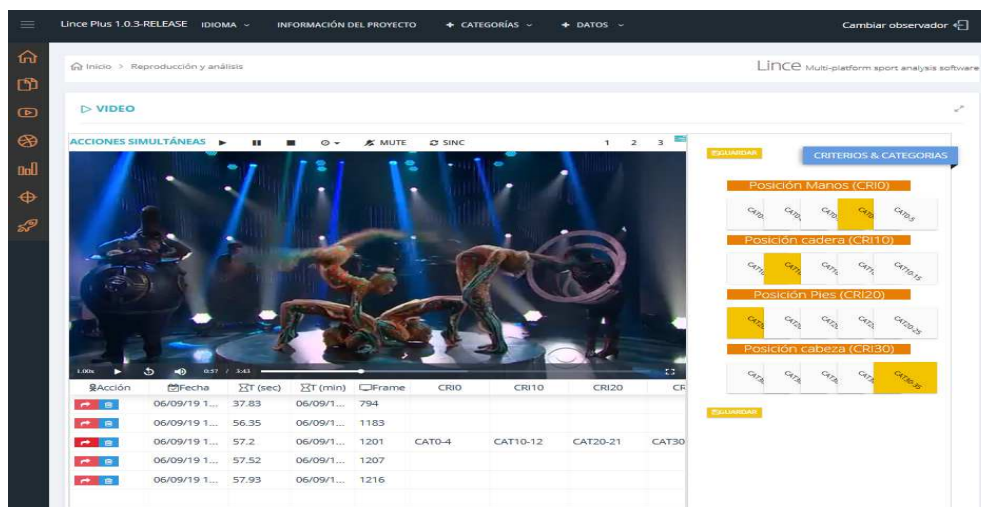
Lince Plus 1.0.3-RELEASE IDIOMA ⌄ INFORMACIÓN DEL PROYECTO ✦ CATEGORÍAS ⌄ ✦ DATOS ⌄ Cambiar observador

Inicio > Reproducción y análisis

LINCE Multi-platform sport analysis software

▷ VIDEO

ACCIONES SIMULTÁNEAS ▶ ❚❚ ■ ⊙ ⌄ MUTE SINC 1 2 3

1.00x 0:37 / 3:43

GUARDAR

CRITERIOS & CATEGORIAS

Posición Manos (CRI0)

CAT0 CAT0 CAT0 CAT0 CAT0-5

Posición cadera (CRI10)

CAT1 CAT1 CAT1 CAT1 CAT10-15

Posición Pies (CRI20)

CAT2 CAT2 CAT2 CAT2 CAT20-25

Posición cabeza (CRI30)

CAT3 CAT3 CAT3 CAT3 CAT30-35

GUARDAR

| Acción | Fecha | T (sec) | T (min) | Frame | CRI0 | CRI10 | CRI20 | CR |
|---|---|---|---|---|---|---|---|---|
| | 06/09/19 1... | 37.83 | 06/09/1... | 794 | | | | |
| | 06/09/19 1... | 56.35 | 06/09/1... | 1183 | | | | |
| | 06/09/19 1... | 57.2 | 06/09/1... | 1201 | CAT0-4 | CAT10-12 | CAT20-21 | CAT30 |
| | 06/09/19 1... | 57.52 | 06/09/1... | 1207 | | | | |
| | 06/09/19 1... | 57.93 | 06/09/1... | 1216 | | | | |